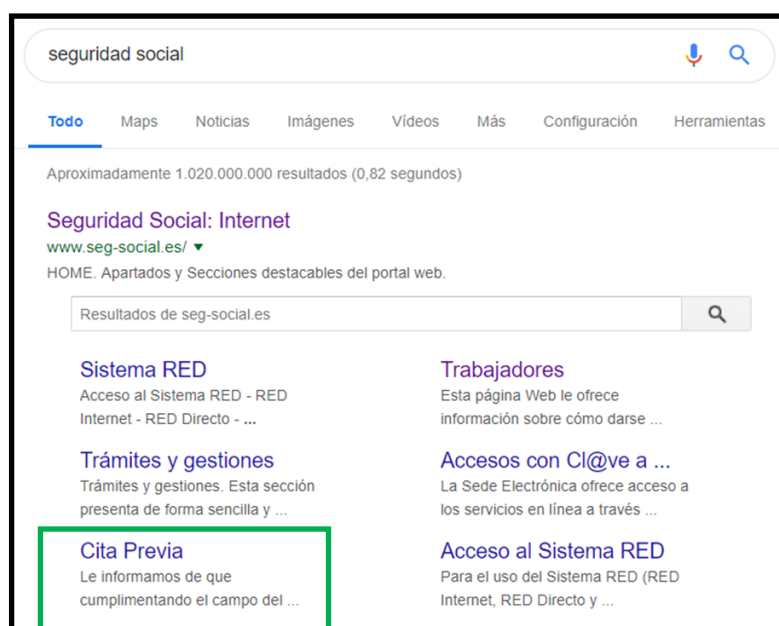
seguridad social

Todo Maps Noticias Imágenes Vídeos Más Configuración Herramientas

Aproximadamente 1.020.000.000 resultados (0,82 segundos)

Seguridad Social: Internet
www.seg-social.es/ ▾
HOME. Apartados y Secciones destacables del portal web.

Resultados de seg-social.es

Sistema RED
Acceso al Sistema RED - RED Internet - RED Directo - ...

Trabajadores
Esta página Web le ofrece información sobre cómo darse ...

Trámites y gestiones
Trámites y gestiones. Esta sección presenta de forma sencilla y ...

Accesos con Cl@ve a ...
La Sede Electrónica ofrece acceso a los servicios en línea a través ...

Cita Previa
Le informamos de que cumplimentando el campo del ...

Acceso al Sistema RED
Para el uso del Sistema RED (RED Internet, RED Directo y ...